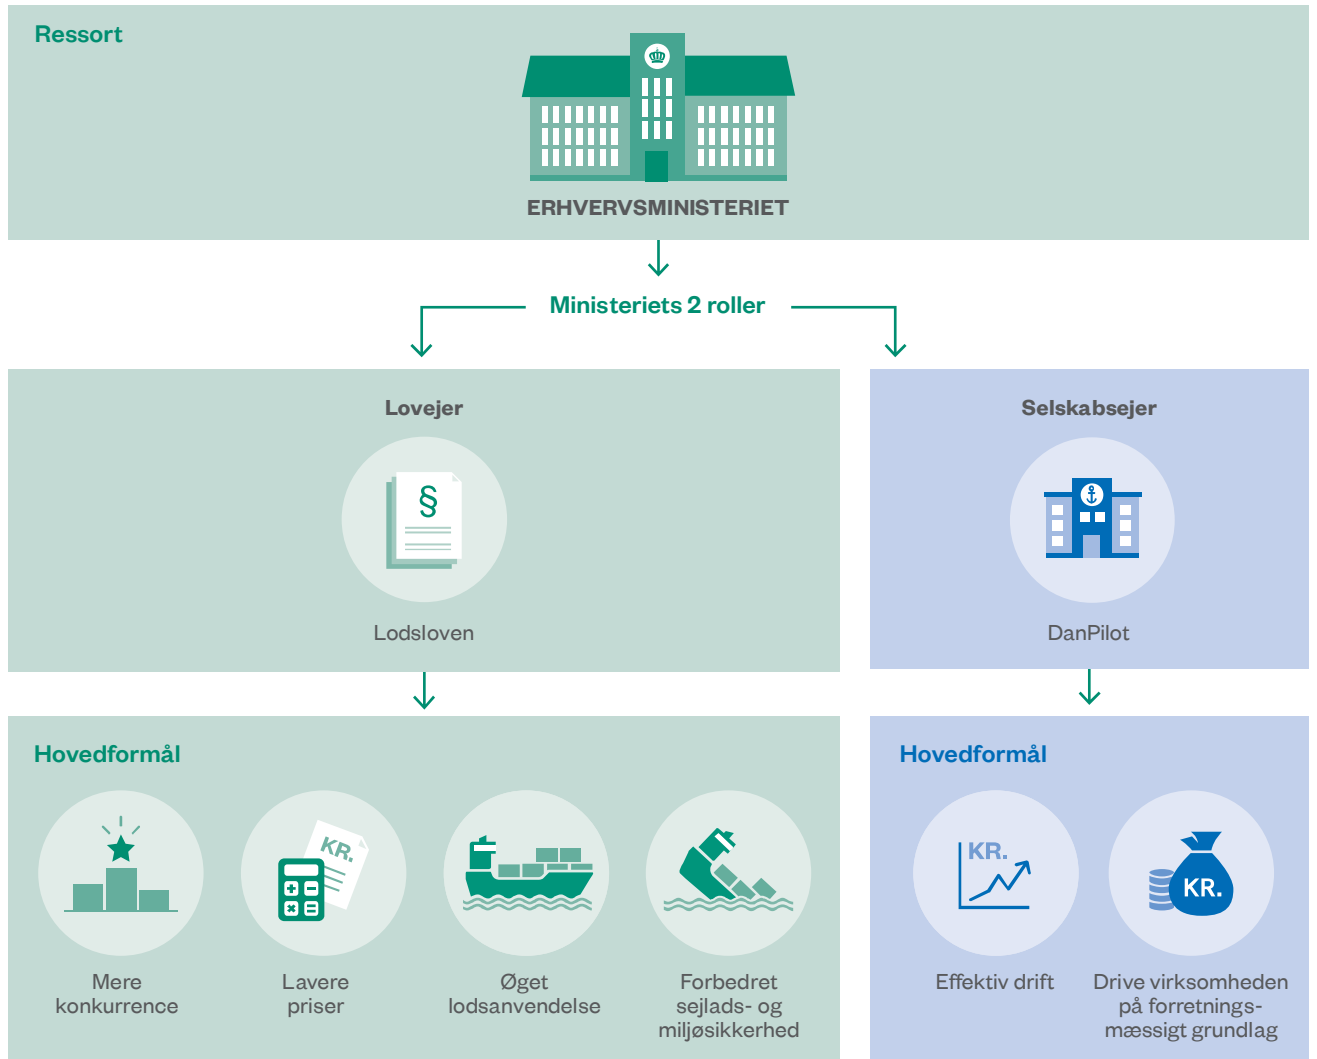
Ressort

ERHVERVSMINISTERIET

Ministeriets 2 roller

Lovejer

§

Lodsloven

Selskabsejer

DanPilot

Hovedformål

Mere konkurrence

KR.

Lavere priser

Øget lodsanvendelse

Forbedret sejlads- og miljøsikkerhed

Hovedformål

KR.

Effektiv drift

KR.

Drive virksomheden på forretningsmæssigt grundlag